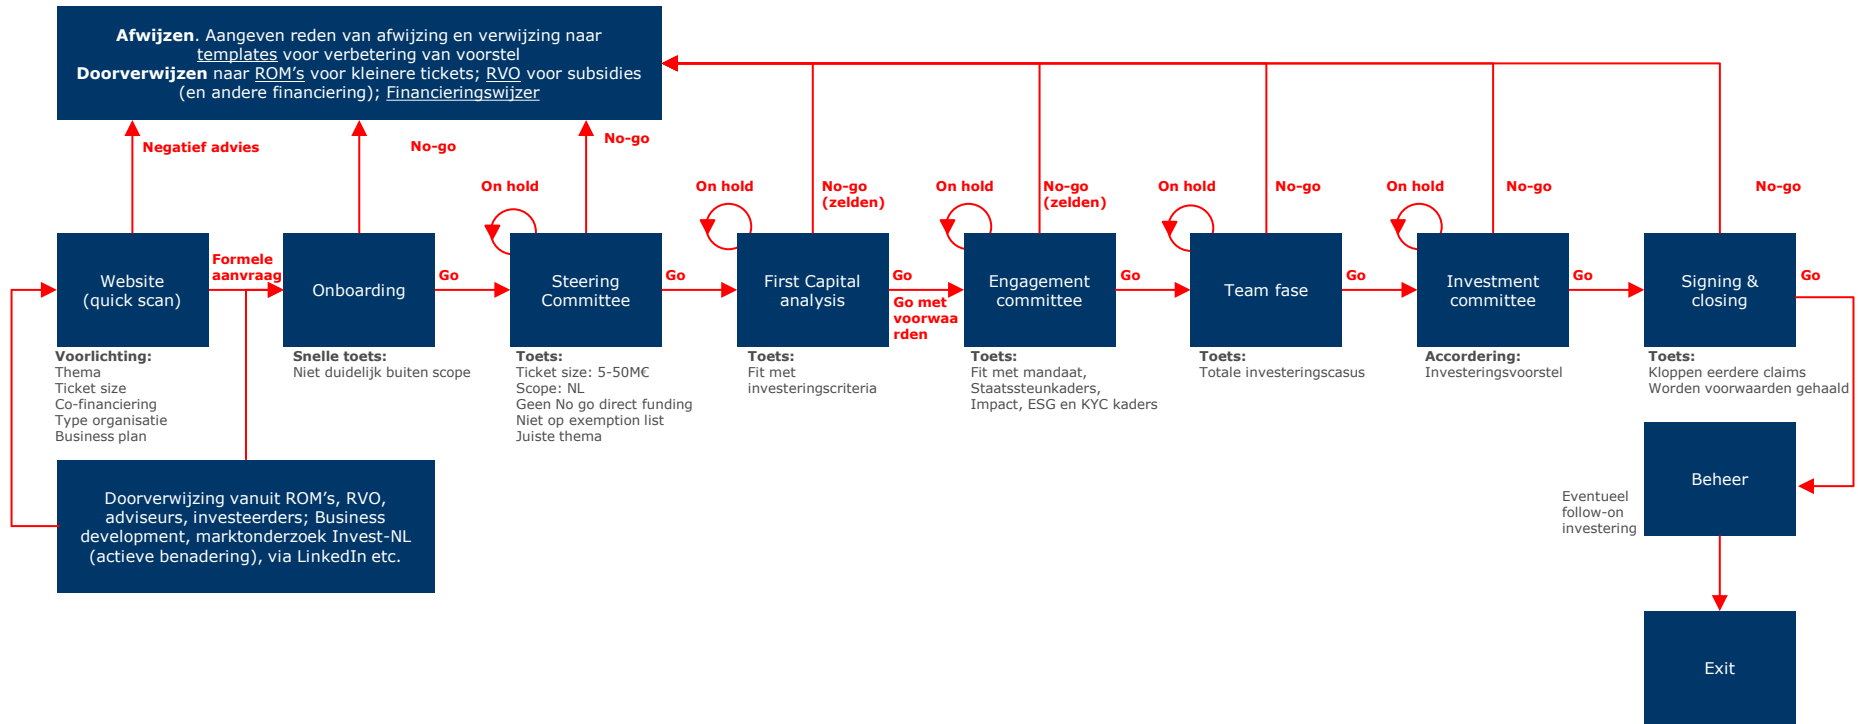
**Afwijzen**. Aangeven reden van afwijzing en verwijzing naar templates voor verbetering van voorstel
**Doorverwijzen** naar ROM's voor kleinere tickets; RVO voor subsidies (en andere financiering); Financieringswijzer

Negatief advies

No-go

No-go

On hold

On hold

No-go (zelden)

On hold

No-go (zelden)

On hold

No-go

On hold

No-go

No-go

Website (quick scan)

Formele aanvraag

Onboarding

Go

Steering Committee

Go

First Capital analysis

Go

Go met voorwaarden

Engagement committee

Go

Team fase

Go

Investment committee

Go

Signing & closing

Go

**Voorlichting:**
Thema
Ticket size
Co-financiering
Type organisatie
Business plan

**Snelle toets:**
Niet duidelijk buiten scope

**Toets:**
Ticket size: 5-50M€
Scope: NL
Geen No go direct funding
Niet op exemption list
Juiste thema

**Toets:**
Fit met investeringscriteria

**Toets:**
Fit met mandaat,
Staatssteunkaders,
Impact, ESG en KYC kaders

**Toets:**
Totale investeringscasus

**Accordering:**
Investeringsvoorstel

**Toets:**
Kloppen eerdere claims
Worden voorwaarden gehaald

Beheer

Eventueel follow-on investering

Doorverwijzing vanuit ROM's, RVO, adviseurs, investeerders; Business development, marktonderzoek Invest-NL (actieve benadering), via LinkedIn etc.

Exit